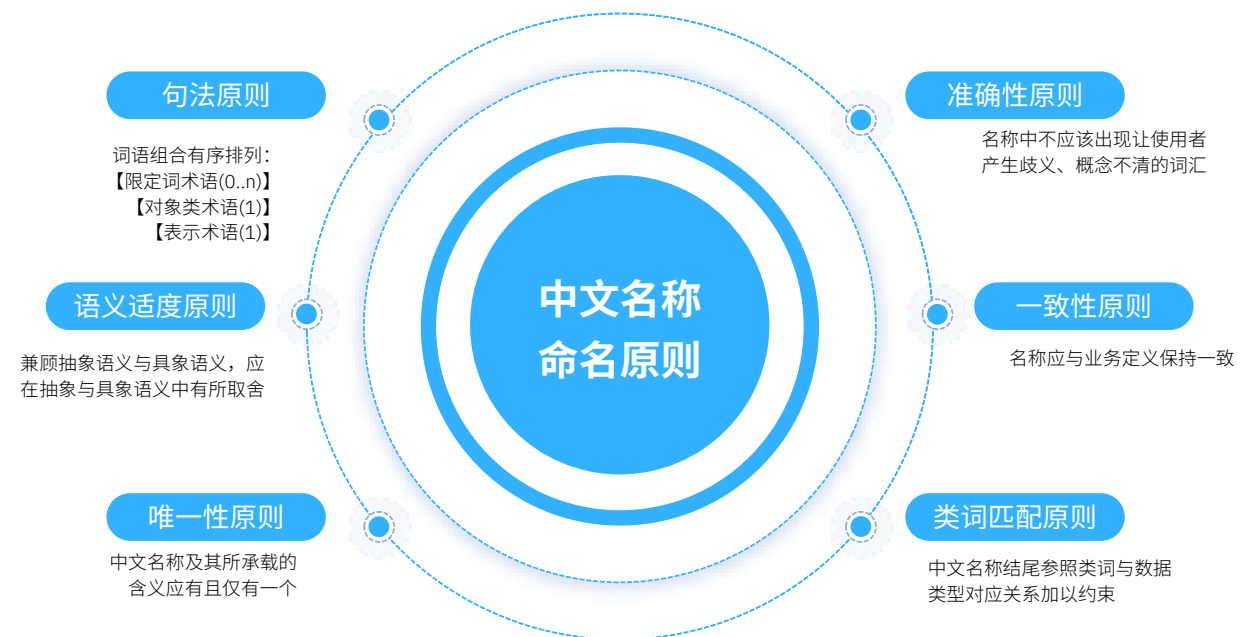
句法原则

词语组合有序排列：
【限定词术语(0..n)】
【对象类术语(1)】
【表示术语(1)】

语义适度原则

兼顾抽象语义与具象语义，应在抽象与具象语义中有所取舍

唯一性原则

中文名称及其所承载的含义应有且仅有一个

中文名称命名原则

准确性原则

名称中不应该出现让使用者产生歧义、概念不清的词汇

一致性原则

名称应与业务定义保持一致

类词匹配原则

中文名称结尾参照类词与数据类型对应关系加以约束